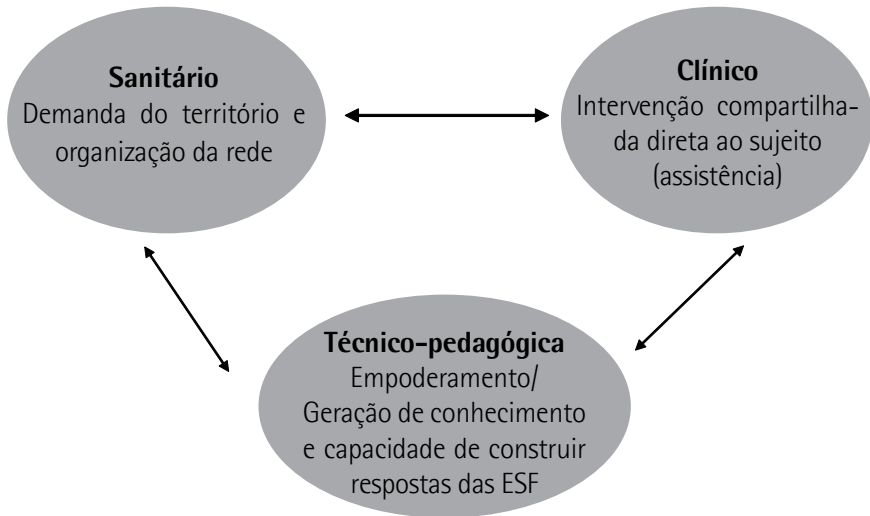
**Sanitário**
Demanda do território e organização da rede

**Clínico**
Intervenção compartilhada direta ao sujeito (assistência)

**Técnico-pedagógica**
Empoderamento/
Geração de conhecimento e capacidade de construir respostas das ESF